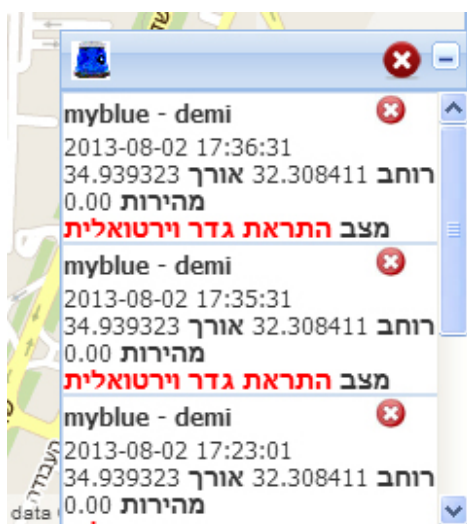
myblue - demi
2013-08-02 17:36:31
רוחב 32.308411 אורך 34.939323
מהירות 0.00
מצב התראת גדר וירטואלית

myblue - demi
2013-08-02 17:35:31
רוחב 32.308411 אורך 34.939323
מהירות 0.00
מצב התראת גדר וירטואלית

myblue - demi
2013-08-02 17:23:01
רוחב 32.308411 אורך 34.939323
מהירות 0.00

data